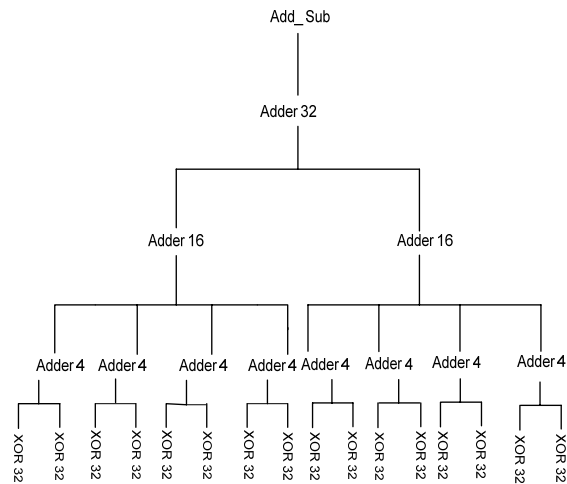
Add_ Sub

Adder 32

Adder 16

Adder 16

Adder 4

Adder 4

Adder 4

Adder 4

Adder 4

Adder 4

Adder 4

Adder 4

XOR 32

XOR 32

XOR 32

XOR 32

XOR 32

XOR 32

XOR 32

XOR 32

XOR 32

XOR 32

XOR 32

XOR 32

XOR 32

XOR 32

XOR 32

XOR 32